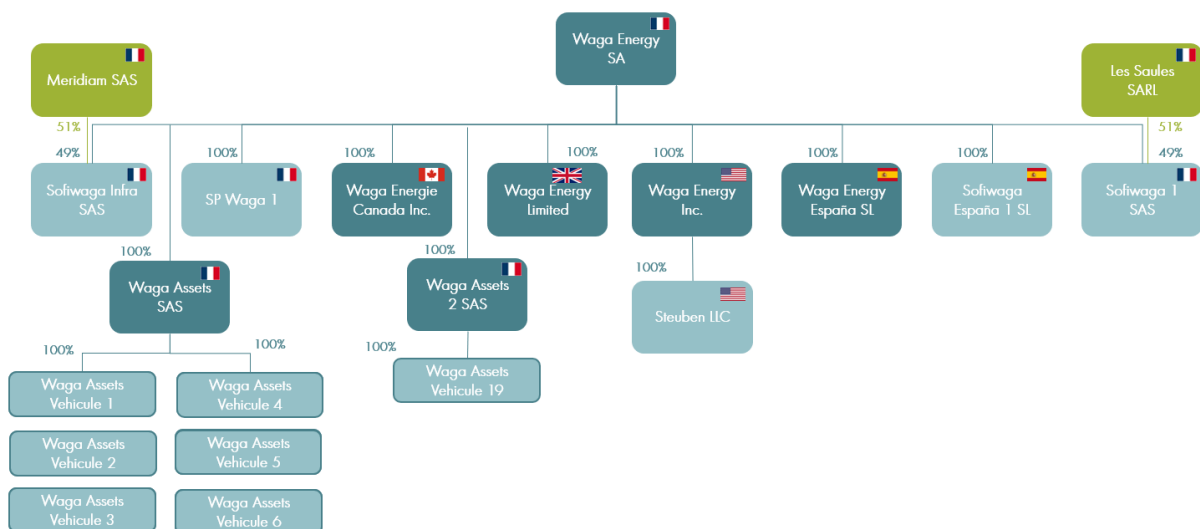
Waga Energy SA

Meridiam SAS

Les Saules SARL

51%

49%

Sofiwaga Infra SAS

100%

SP Waga 1

100%

Waga Energie Canada Inc.

100%

Waga Energy Limited

100%

Waga Energy Inc.

100%

Waga Energy España SL

100%

Sofiwaga España 1 SL

51%

49%

Sofiwaga 1 SAS

100%

Waga Assets SAS

100%

Waga Assets 2 SAS

100%

Steuben LLC

100%

100%

Waga Assets Vehicule 1

Waga Assets Vehicule 4

100%

Waga Assets Vehicule 19

Waga Assets Vehicule 2

Waga Assets Vehicule 5

Waga Assets Vehicule 3

Waga Assets Vehicule 6